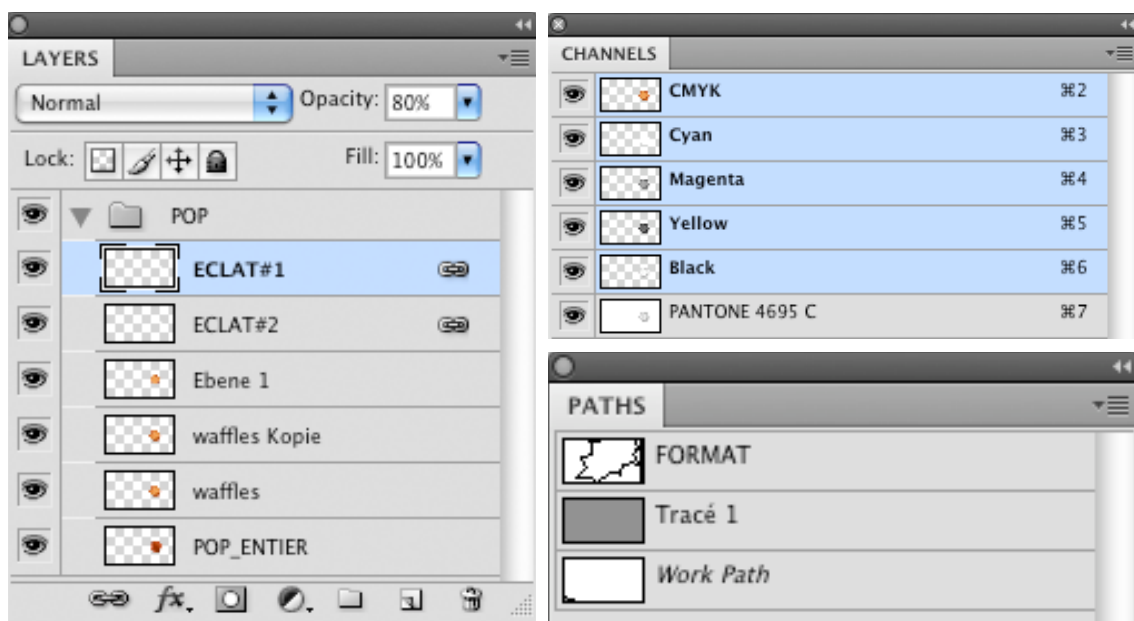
LAYERS

Normal
Opacity: 80%
Lock:
Fill: 100%

POP
ECLAT#1
ECLAT#2
Ebene 1
waffles Kopie
waffles
POP_ENTIER

fx

CHANNELS

CMYK ⌘2
Cyan ⌘3
Magenta ⌘4
Yellow ⌘5
Black ⌘6
PANTONE 4695 C ⌘7

PATHS

FORMAT
Tracé 1
Work Path